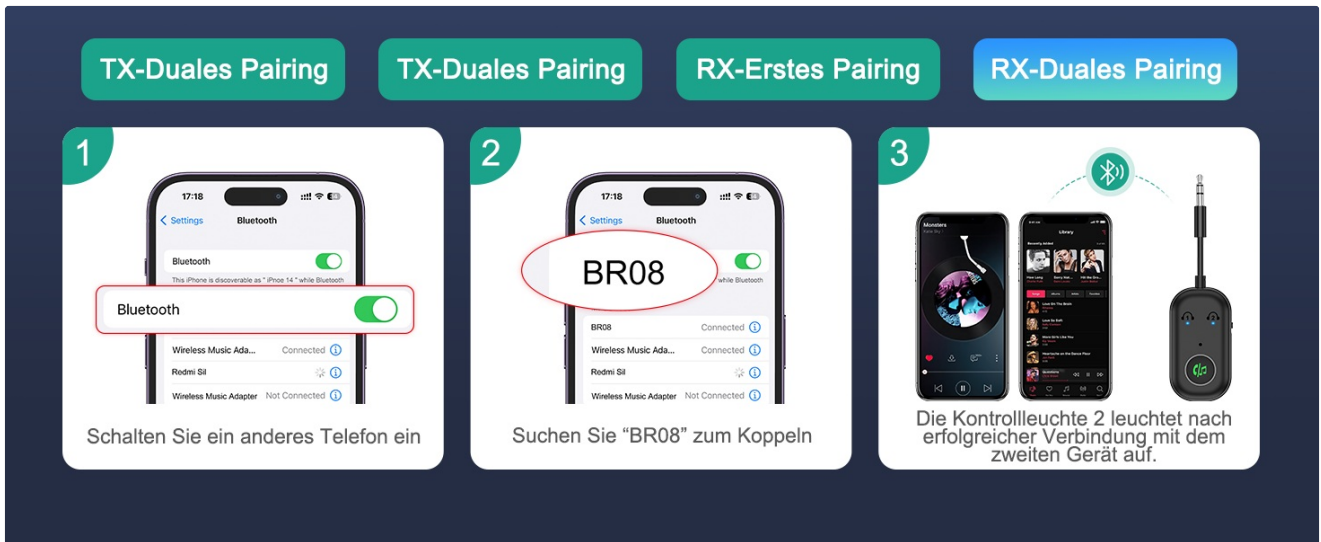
TX-Duales Pairing

TX-Duales Pairing

RX-Erstes Pairing

RX-Duales Pairing

1

17:18

< Settings Bluetooth

Bluetooth

This iPhone is discoverable as " iPhone 14 " while Bluetooth

Bluetooth

Wireless Music Ada... Connected

Redmi Sil

Wireless Music Adapter Not Connected

Schalten Sie ein anderes Telefon ein

2

17:18

< Settings Bluetooth

BR08

while Bluetooth

BR08 Connected

Wireless Music Ada... Connected

Redmi Sil

Wireless Music Adapter Not Connected

Suchen Sie “BR08” zum Koppeln

3

Monsters

Library

Die Kontrollleuchte 2 leuchtet nach erfolgreicher Verbindung mit dem zweiten Gerät auf.